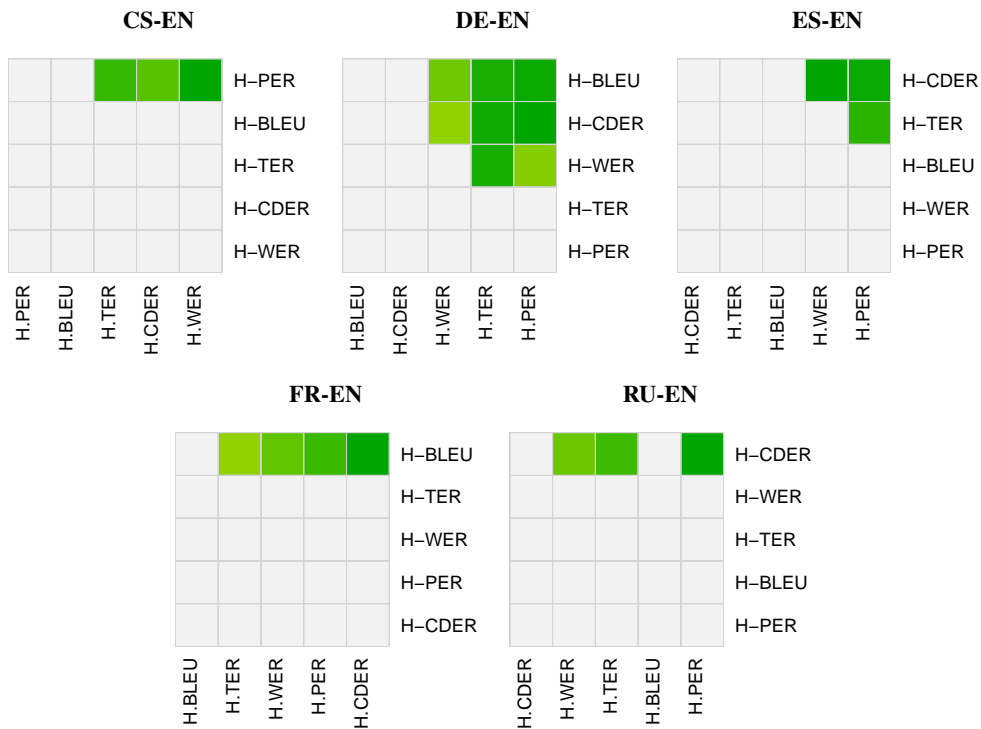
CS-EN

H–PER
H–BLEU
H–TER
H–CDER
H–WER

H.PER H.BLEU H.TER H.CDER H.WER

DE-EN

H–BLEU
H–CDER
H–WER
H–TER
H–PER

H.BLEU H.CDER H.WER H.TER H.PER

ES-EN

H–CDER
H–TER
H–BLEU
H–WER
H–PER

H.CDER H.TER H.BLEU H.WER H.PER

FR-EN

H–BLEU
H–TER
H–WER
H–PER
H–CDER

H.BLEU H.TER H.WER H.PER H.CDER

RU-EN

H–CDER
H–WER
H–TER
H–BLEU
H–PER

H.CDER H.WER H.TER H.BLEU H.PER